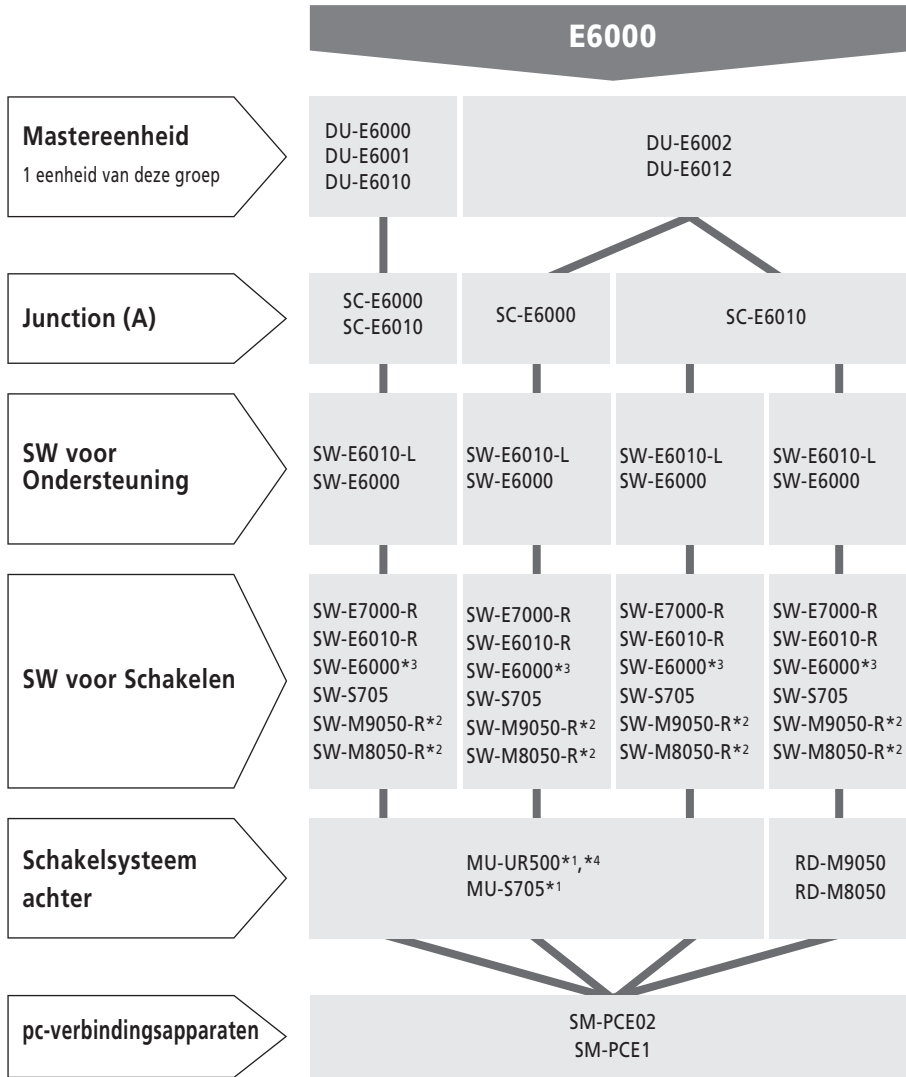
E6000

Mastereenheid
1 eenheid van deze groep

DU-E6000
DU-E6001
DU-E6010

DU-E6002
DU-E6012

Junction (A)

SC-E6000
SC-E6010

SC-E6000

SC-E6010

SW voor Ondersteuning

SW-E6010-L
SW-E6000

SW-E6010-L
SW-E6000

SW-E6010-L
SW-E6000

SW-E6010-L
SW-E6000

SW voor Schakelen

SW-E7000-R
SW-E6010-R
SW-E6000*3
SW-S705
SW-M9050-R*2
SW-M8050-R*2

SW-E7000-R
SW-E6010-R
SW-E6000*3
SW-S705
SW-M9050-R*2
SW-M8050-R*2

SW-E7000-R
SW-E6010-R
SW-E6000*3
SW-S705
SW-M9050-R*2
SW-M8050-R*2

SW-E7000-R
SW-E6010-R
SW-E6000*3
SW-S705
SW-M9050-R*2
SW-M8050-R*2

Schakelsysteem achter

MU-UR500*1, *4
MU-S705*1

RD-M9050
RD-M8050

pc-verbindingsapparaten

SM-PCE02
SM-PCE1